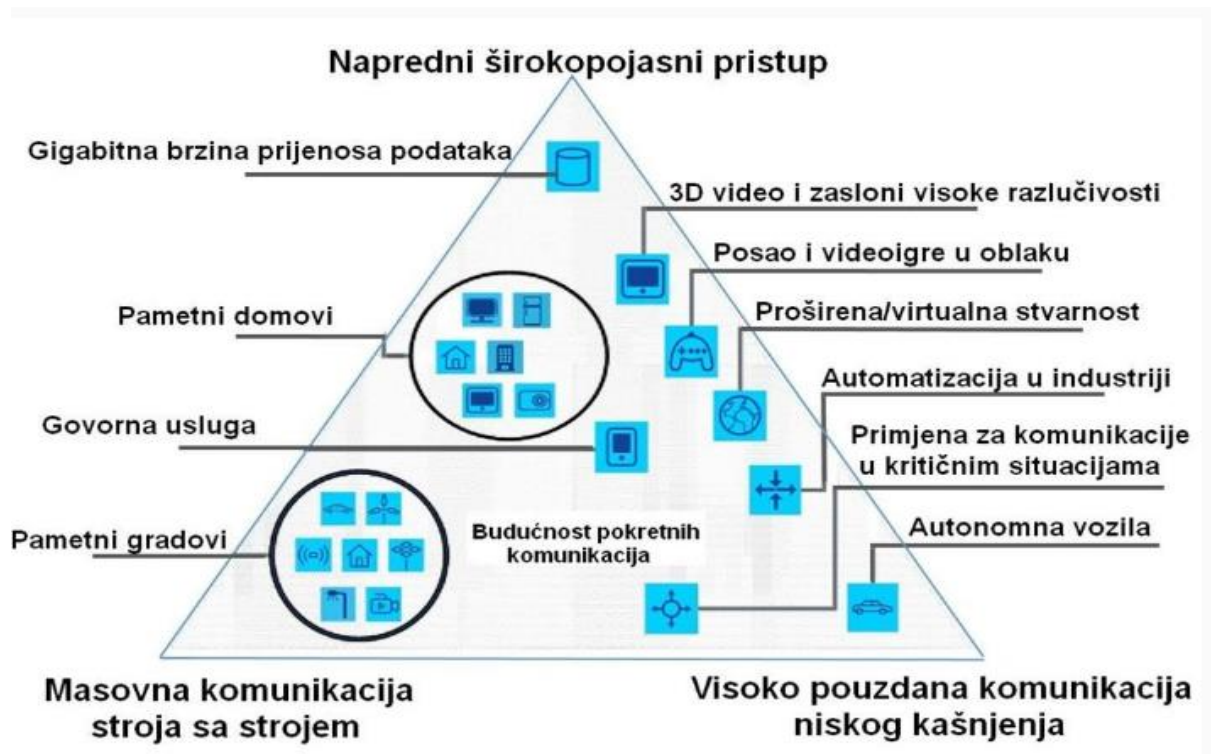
Napredni širokopojasni pristup

Gigabitna brzina prijenosa podataka

3D video i zasloni visoke razlučivosti

Posao i videoigre u oblaku

Pametni domovi

Proširena/virtualna stvarnost

Automatizacija u industriji

Govorna usluga

Primjena za komunikacije u kritičnim situacijama

Pametni gradovi

Budućnost pokretnih komunikacija

Autonomna vozila

Masovna komunikacija stroja sa strojem

Visoko pouzdana komunikacija niskog kašnjenja